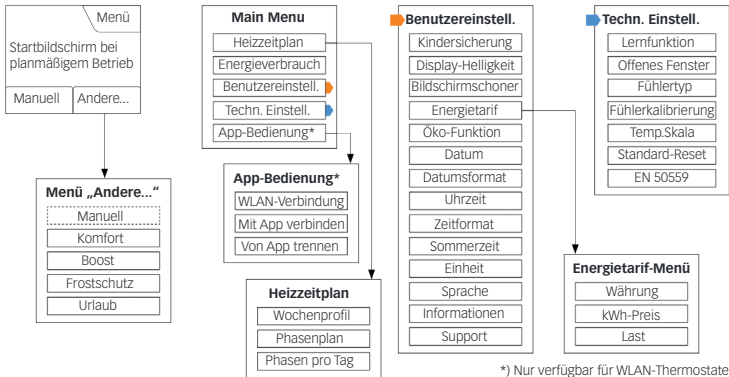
Menü
Startbildschirm bei planmäßigem Betrieb
Manuell
Andere...

Menü „Andere..."
Manuell
Komfort
Boost
Frostschutz
Urlaub

Main Menu
Heizzeitplan
Energieverbrauch
Benutzereinstell.
Techn. Einstell.
App-Bedienung*

App-Bedienung*
WLAN-Verbindung
Mit App verbinden
Von App trennen

Heizzeitplan
Wochenprofil
Phasenplan
Phasen pro Tag

Benutzereinstell.
Kindersicherung
Display-Helligkeit
Bildschirmschoner
Energietarif
Öko-Funktion
Datum
Datumsformat
Uhrzeit
Zeitformat
Sommerzeit
Einheit
Sprache
Informationen
Support

Techn. Einstell.
Lernfunktion
Offenes Fenster
Fühlertyp
Fühlerkalibrierung
Temp.Skala
Standard-Reset
EN 50559

Energietarif-Menü
Währung
kWh-Preis
Last

*) Nur verfügbar für WLAN-Thermostate